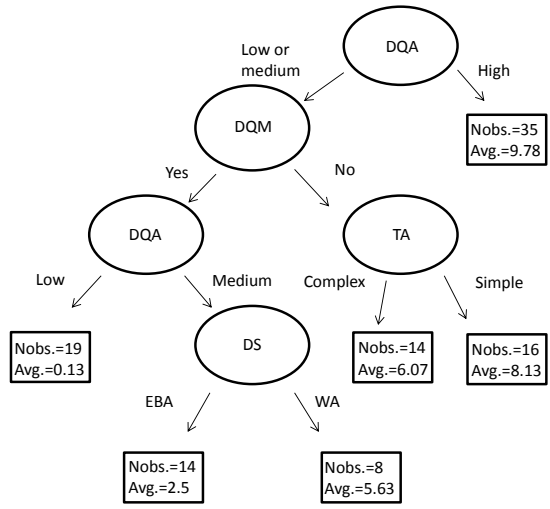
DQA

Low or medium

High

DQM

Nobs.=35
Avg.=9.78

Yes

No

DQA

TA

Low

Medium

Complex

Simple

Nobs.=19
Avg.=0.13

DS

Nobs.=14
Avg.=6.07

Nobs.=16
Avg.=8.13

EBA

WA

Nobs.=14
Avg.=2.5

Nobs.=8
Avg.=5.63